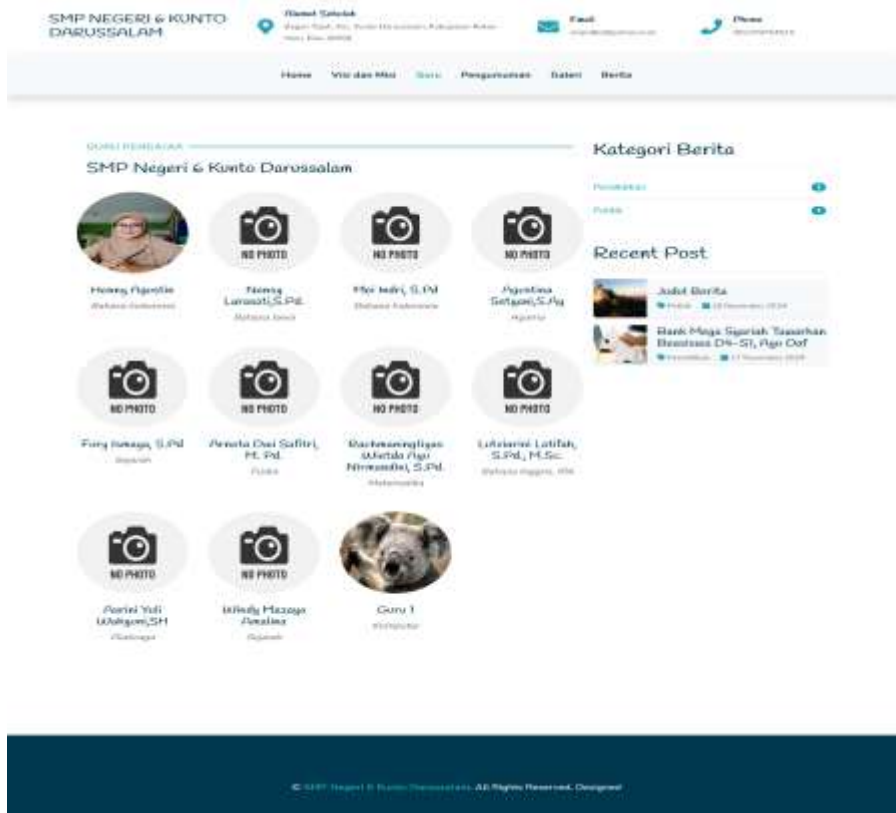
SMP NEGERI 6 KUNTO DARUSSALAM

Alamat Sekolah
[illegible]

Email
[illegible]

Phone
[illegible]

Home Visi dan Misi Guru Pengumuman Galeri Berita

GURU PENGAJAR

SMP Negeri 6 Kunto Darussalam

NO PHOTO

Henny Agustin
Bahasa Indonesia

Nenny Larasati,S.Pd.
Bahasa Inggris

Mei Indri, S.Pd
Bahasa Indonesia

Agustina Setyani,S.Ag
Agama

Fery Irawan, S.Pd
Sejarah

Amelia Dwi Safitri, M. Pd.
Fisika

Rachmaningtyas Wulida Ayu Nirmandhi, S.Pd.
Matematika

Lutviarini Latifah, S.Pd., M.Sc.
Bahasa Inggris, IPA

Aprini Yuli Wahyuni,SH
Olahraga

Windy Mazaya Amalina
Sejarah

Guru 1
Komputer

Kategori Berita

Pendidikan

Politik

Recent Post

Judul Berita
Politik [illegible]

Bank Mega Syariah Tawarkan Beasiswa D4-S1, Ayo Daf
Pendidikan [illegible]

© SMP Negeri 6 Kunto Darussalam. All Rights Reserved. Designed